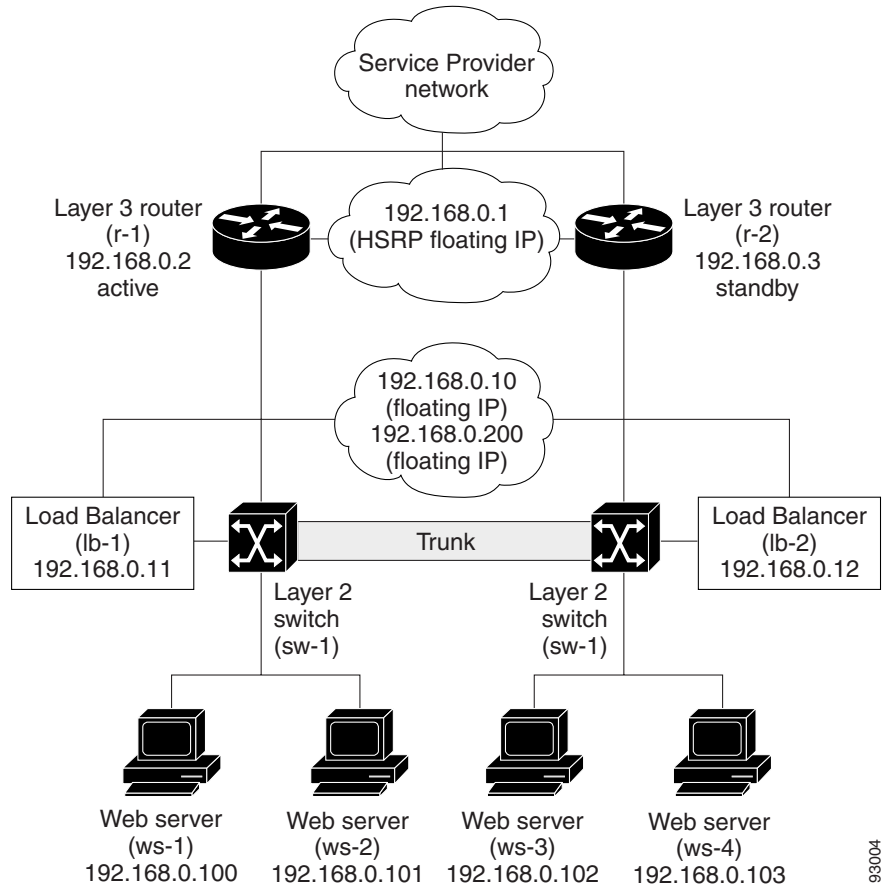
Service Provider network

Layer 3 router (r-1) 192.168.0.2 active

192.168.0.1 (HSRP floating IP)

Layer 3 router (r-2) 192.168.0.3 standby

192.168.0.10 (floating IP) 192.168.0.200 (floating IP)

Load Balancer (lb-1) 192.168.0.11

Trunk

Load Balancer (lb-2) 192.168.0.12

Layer 2 switch (sw-1)

Layer 2 switch (sw-1)

Web server (ws-1) 192.168.0.100

Web server (ws-2) 192.168.0.101

Web server (ws-3) 192.168.0.102

Web server (ws-4) 192.168.0.103

93004